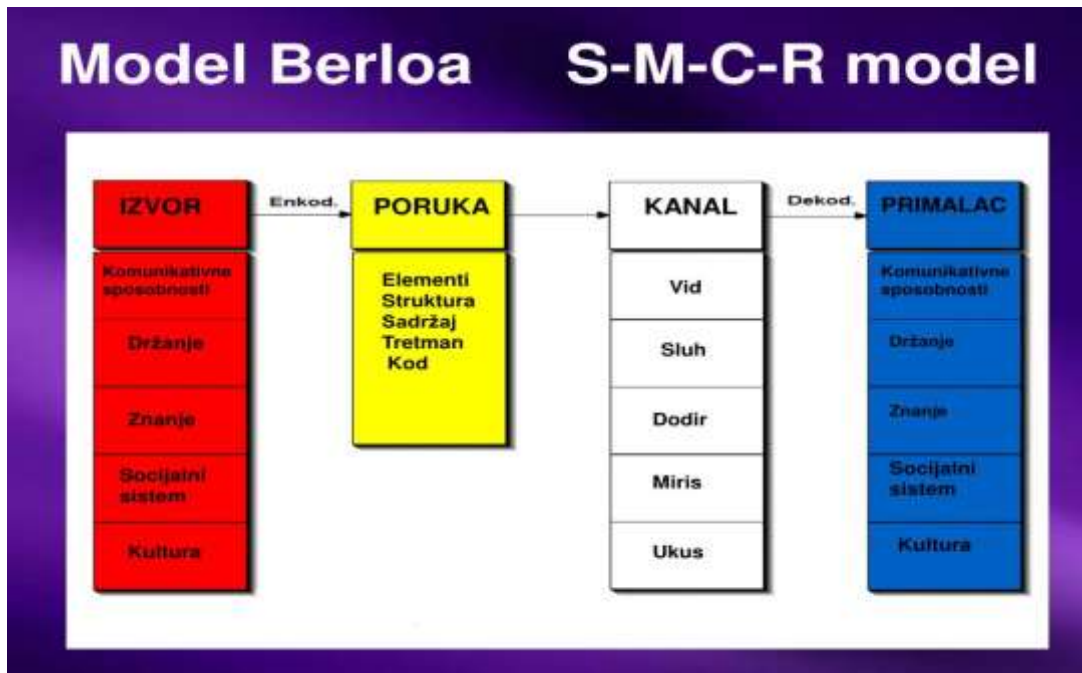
Model Berloa S-M-C-R model

IZVOR

Komunikativne sposobnosti

Držanje

Znanje

Socijalni sistem

Kultura

Enkod.

PORUKA

Elementi
Struktura
Sadržaj
Tretman
Kod

KANAL

Vid

Sluh

Dodir

Miris

Ukus

Dekod.

PRIMALAC

Komunikativne sposobnosti

Držanje

Znanje

Socijalni sistem

Kultura